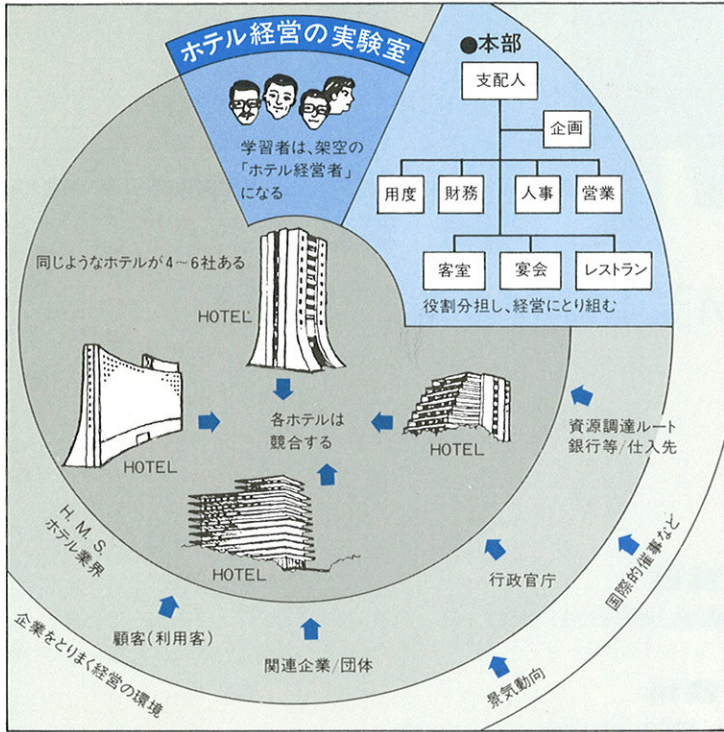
ホテル経営の実験室

学習者は、架空の「ホテル経営者」になる

●本部

支配人

企画

用度

財務

人事

営業

客室

宴会

レストラン

役割分担し、経営にとり組む

同じようなホテルが4～6社ある

HOTEL

HOTEL

各ホテルは競合する

HOTEL

HOTEL

H. M. S. ホテル業界

資源調達ルート 銀行等/仕入先

行政官庁

顧客(利用客)

関連企業/団体

国際的催事など

景気動向

企業をとりまく経営の環境